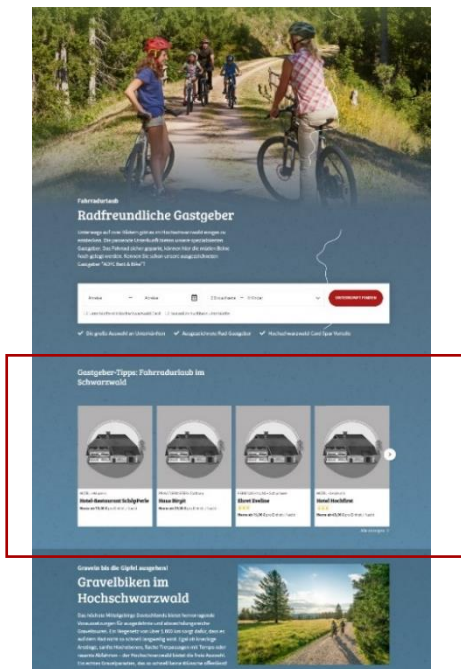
Fahrradurlaub

Radfreundliche Gastgeber

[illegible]

Anreise Abreise 2 Erwachsene 0 Kinder UNTERKUNFT FINDEN

Die große Auswahl an Unterkünften   Ausgezeichnete Rad-Gastgeber   Hochschwarzwald Card für Vorteile

Gastgeber-Tipps: Fahrradurlaub im Schwarzwald

Hotel-Restaurant Schöpferle

Haus Birgit

Ebert Eveline

Hotel Hochfirst

Alle anzeigen

Gravelbiken im Hochschwarzwald

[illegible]